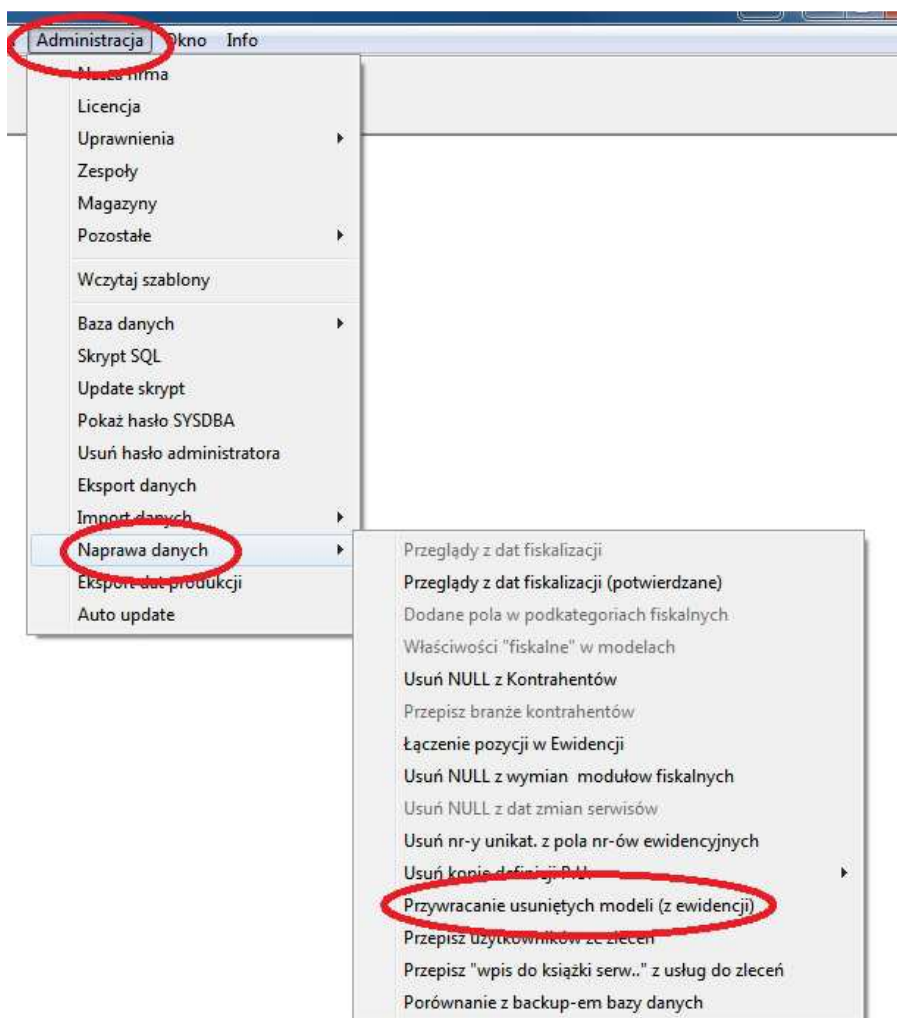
Administracja Okno Info

Nasza firma
Licencja
Uprawnienia
Zespoły
Magazyny
Pozostałe

Wczytaj szablony

Baza danych
Skrypt SQL
Update skrypt
Pokaż hasło SYSDBA
Usuń hasło administratora
Eksport danych
Import danych
Naprawa danych
Eksport dat produkcji
Auto update

Przeglądy z dat fiskalizacji
Przeglądy z dat fiskalizacji (potwierdzane)
Dodane pola w podkategoriach fiskalnych
Właściwości "fiskalne" w modelach
Usuń NULL z Kontrahentów
Przepisz branże kontrahentów
Łączenie pozycji w Ewidencji
Usuń NULL z wymian modułów fiskalnych
Usuń NULL z dat zmian serwisów
Usuń nr-y unikat. z pola nr-ów ewidencyjnych
Usuń kopie definicji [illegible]
Przywracanie usuniętych modeli (z ewidencji)
Przepisz użytkowników ze zleceń
Przepisz "wpis do książki serw.." z usług do zleceń
Porównanie z backup-em bazy danych